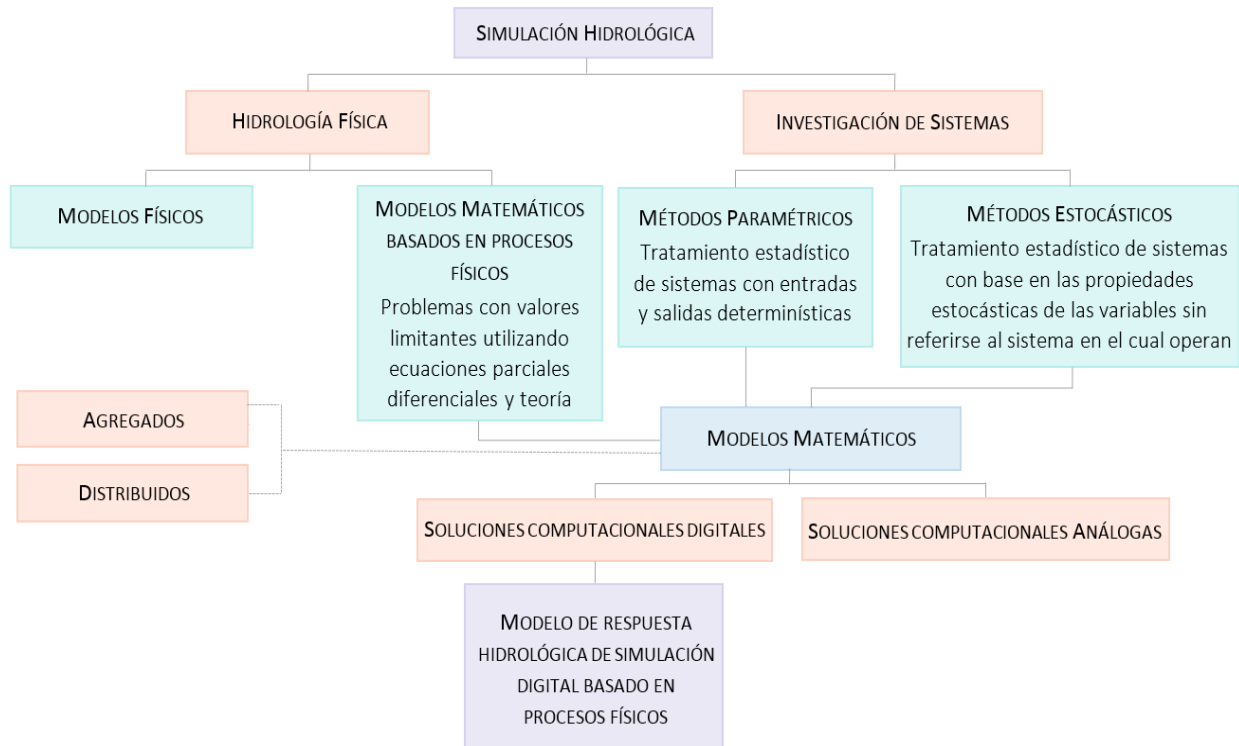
Simulación Hidrológica

Hidrología Física

Investigación de Sistemas

Modelos Físicos

Modelos Matemáticos basados en procesos físicos
Problemas con valores limitantes utilizando ecuaciones parciales diferenciales y teoría

Métodos Paramétricos
Tratamiento estadístico de sistemas con entradas y salidas determinísticas

Métodos Estocásticos
Tratamiento estadístico de sistemas con base en las propiedades estocásticas de las variables sin referirse al sistema en el cual operan

Agregados

Distribuidos

Modelos Matemáticos

Soluciones computacionales digitales

Soluciones computacionales Análogas

Modelo de respuesta hidrológica de simulación digital basado en procesos físicos